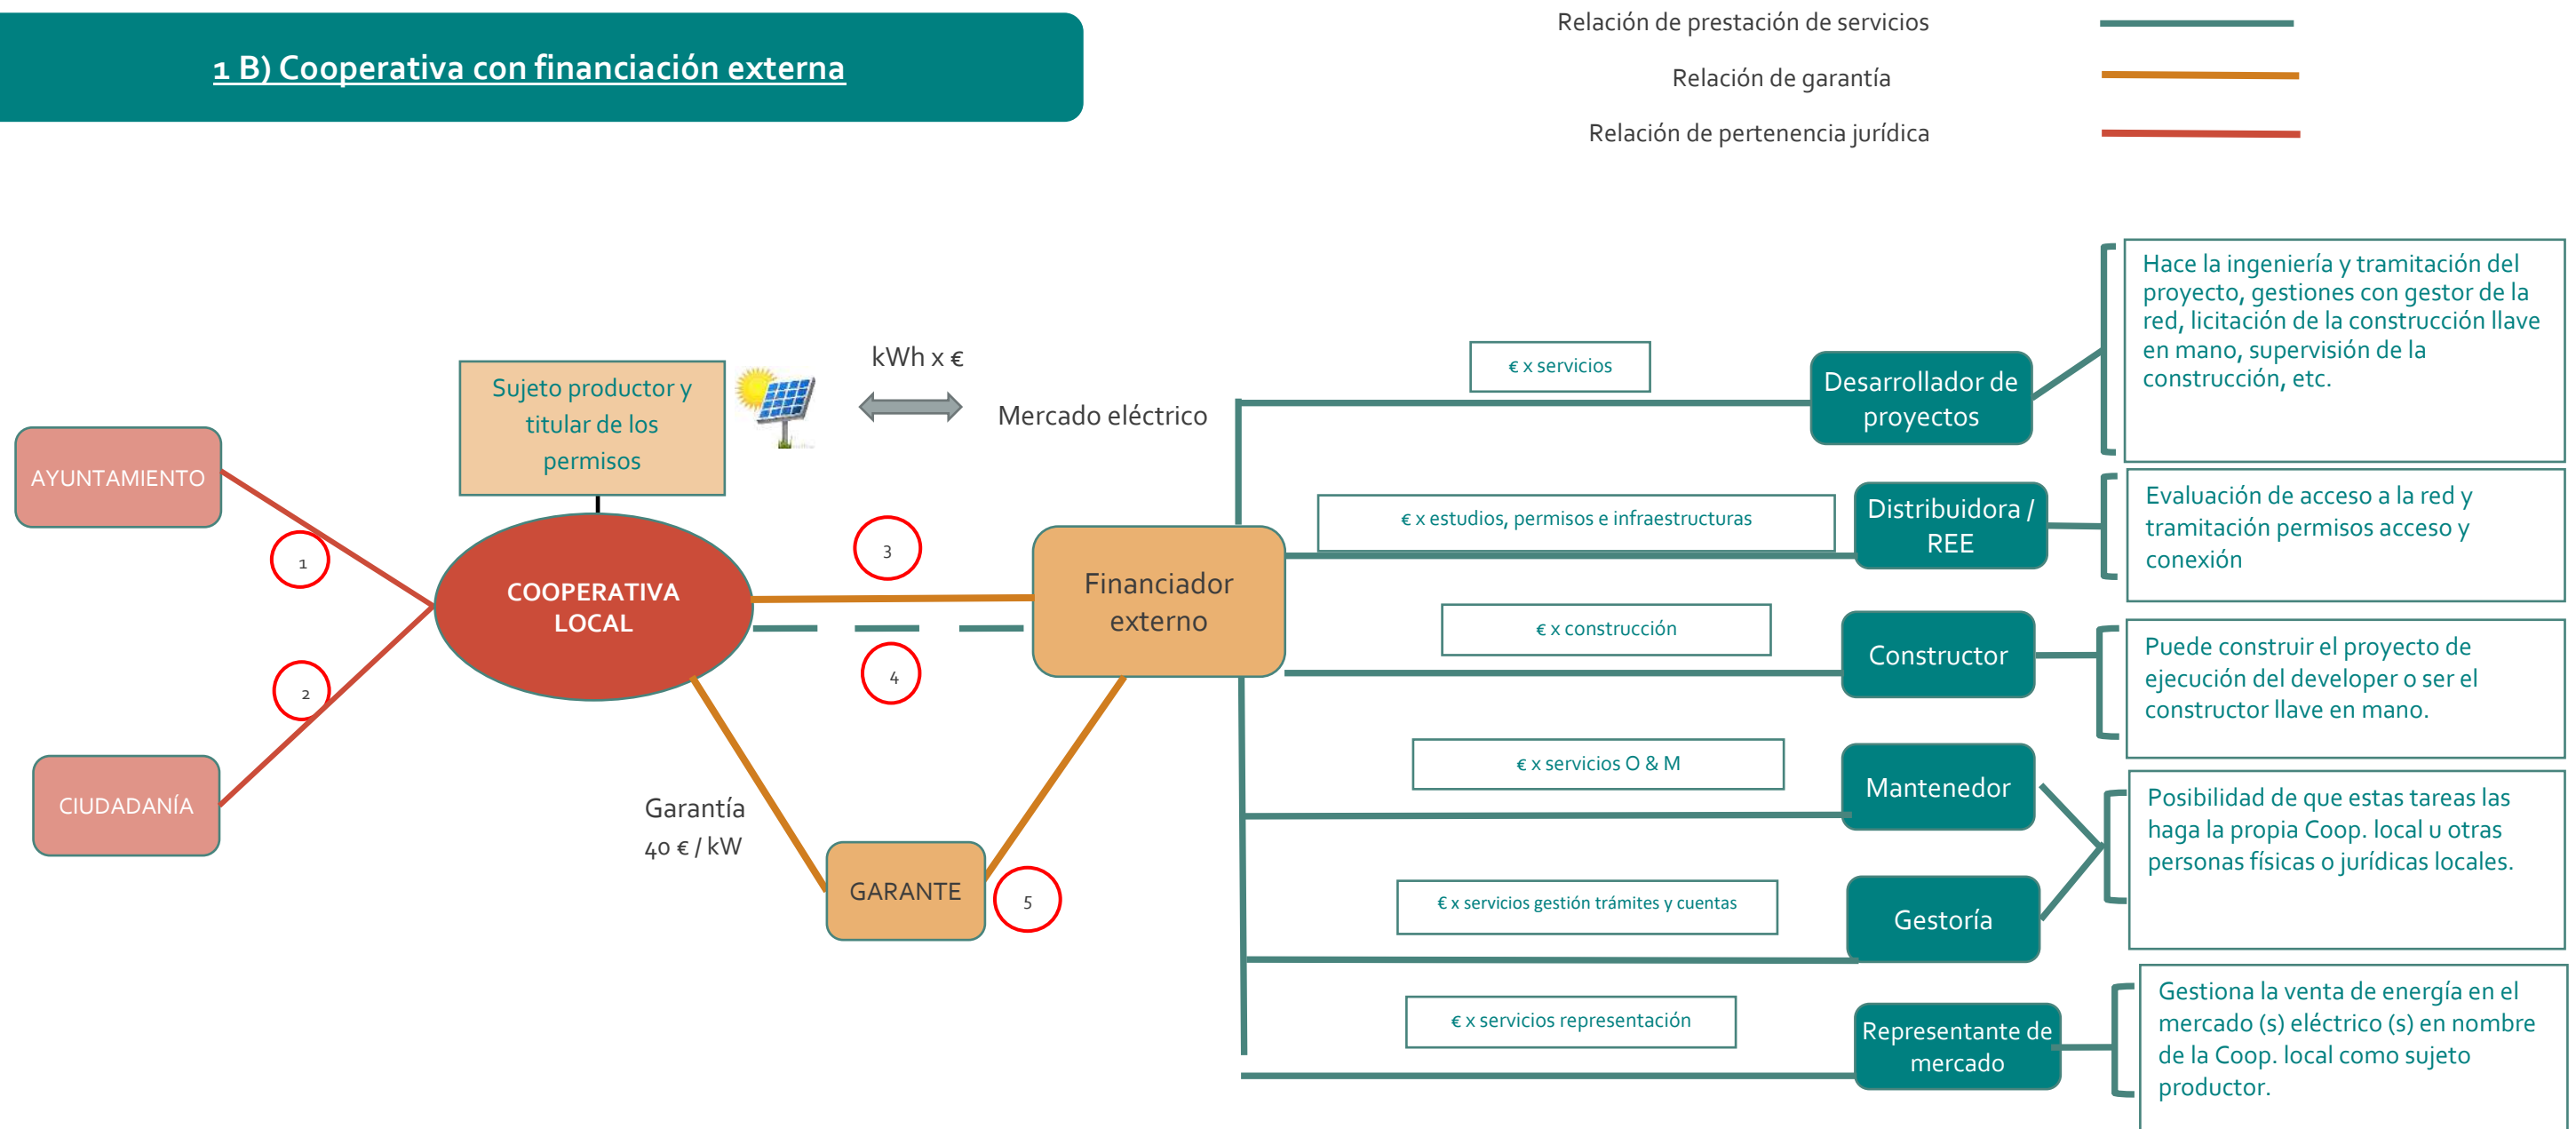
1 B) Cooperativa con financiación externa

Relación de prestación de servicios

Relación de garantía

Relación de pertenencia jurídica

Sujeto productor y titular de los permisos

kWh x €

Mercado eléctrico

AYUNTAMIENTO

1

2

CIUDADANÍA

COOPERATIVA LOCAL

3

4

Financiador externo

Garantía
40 € / kW

GARANTE

5

€ x servicios

Desarrollador de proyectos

Hace la ingeniería y tramitación del proyecto, gestiones con gestor de la red, licitación de la construcción llave en mano, supervisión de la construcción, etc.

€ x estudios, permisos e infraestructuras

Distribuidora / REE

Evaluación de acceso a la red y tramitación permisos acceso y conexión

€ x construcción

Constructor

Puede construir el proyecto de ejecución del developer o ser el constructor llave en mano.

€ x servicios O & M

Mantenedor

Posibilidad de que estas tareas las haga la propia Coop. local u otras personas físicas o jurídicas locales.

€ x servicios gestión trámites y cuentas

Gestoría

€ x servicios representación

Representante de mercado

Gestiona la venta de energía en el mercado (s) eléctrico (s) en nombre de la Coop. local como sujeto productor.